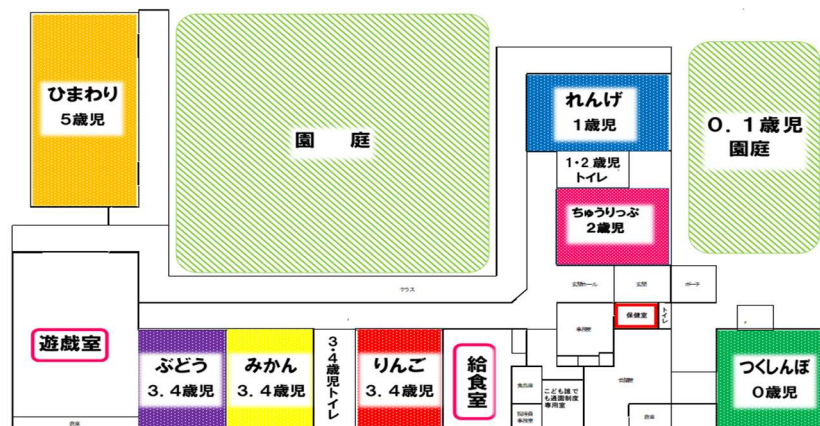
ひまわり
5歳児

園　庭

れんげ
1歳児

0．1歳児
園庭

1・2歳児
トイレ

ちゅうりっぷ
2歳児

テラス

玄関ホール

玄関

ポーチ

保健室

トイレ

遊戯室

ぶどう
3．4歳児

みかん
3．4歳児

3・4歳児トイレ

りんご
3．4歳児

給食室

こども誰でも通園制度専用室

つくしんぼ
0歳児